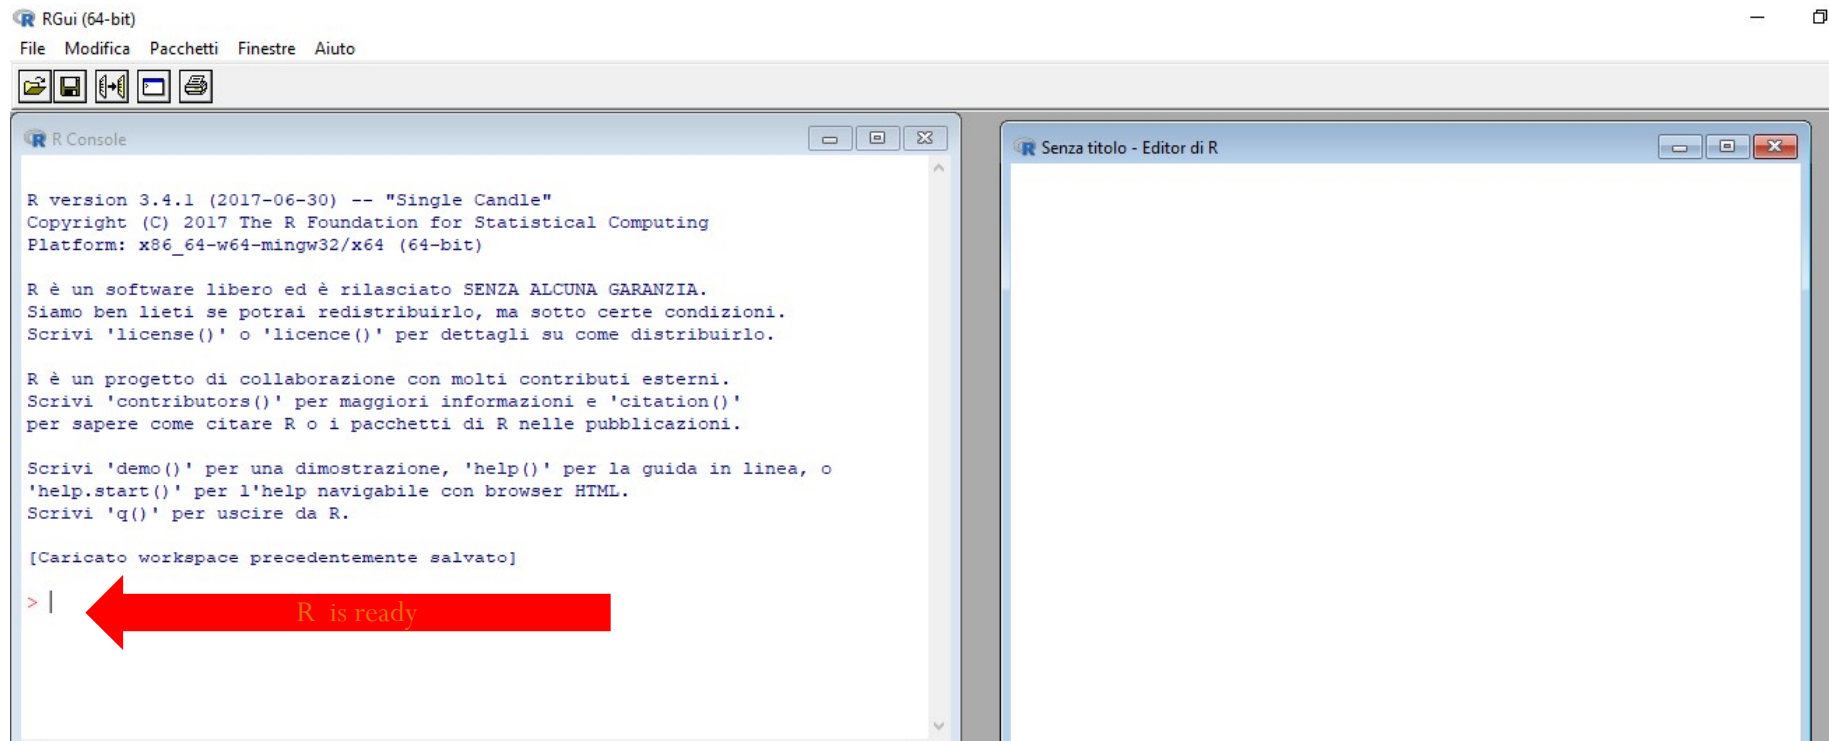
RGui (64-bit)

File Modifica Pacchetti Finestre Aiuto

R Console

R version 3.4.1 (2017-06-30) -- "Single Candle"
Copyright (C) 2017 The R Foundation for Statistical Computing
Platform: x86_64-w64-mingw32/x64 (64-bit)

R è un software libero ed è rilasciato SENZA ALCUNA GARANZIA.
Siamo ben lieti se potrai redistribuirlo, ma sotto certe condizioni.
Scrivi 'license()' o 'licence()' per dettagli su come distribuirlo.

R è un progetto di collaborazione con molti contributi esterni.
Scrivi 'contributors()' per maggiori informazioni e 'citation()'
per sapere come citare R o i pacchetti di R nelle pubblicazioni.

Scrivi 'demo()' per una dimostrazione, 'help()' per la guida in linea, o
'help.start()' per l'help navigabile con browser HTML.
Scrivi 'q()' per uscire da R.

[Caricato workspace precedentemente salvato]

> |

R is ready

Senza titolo - Editor di R